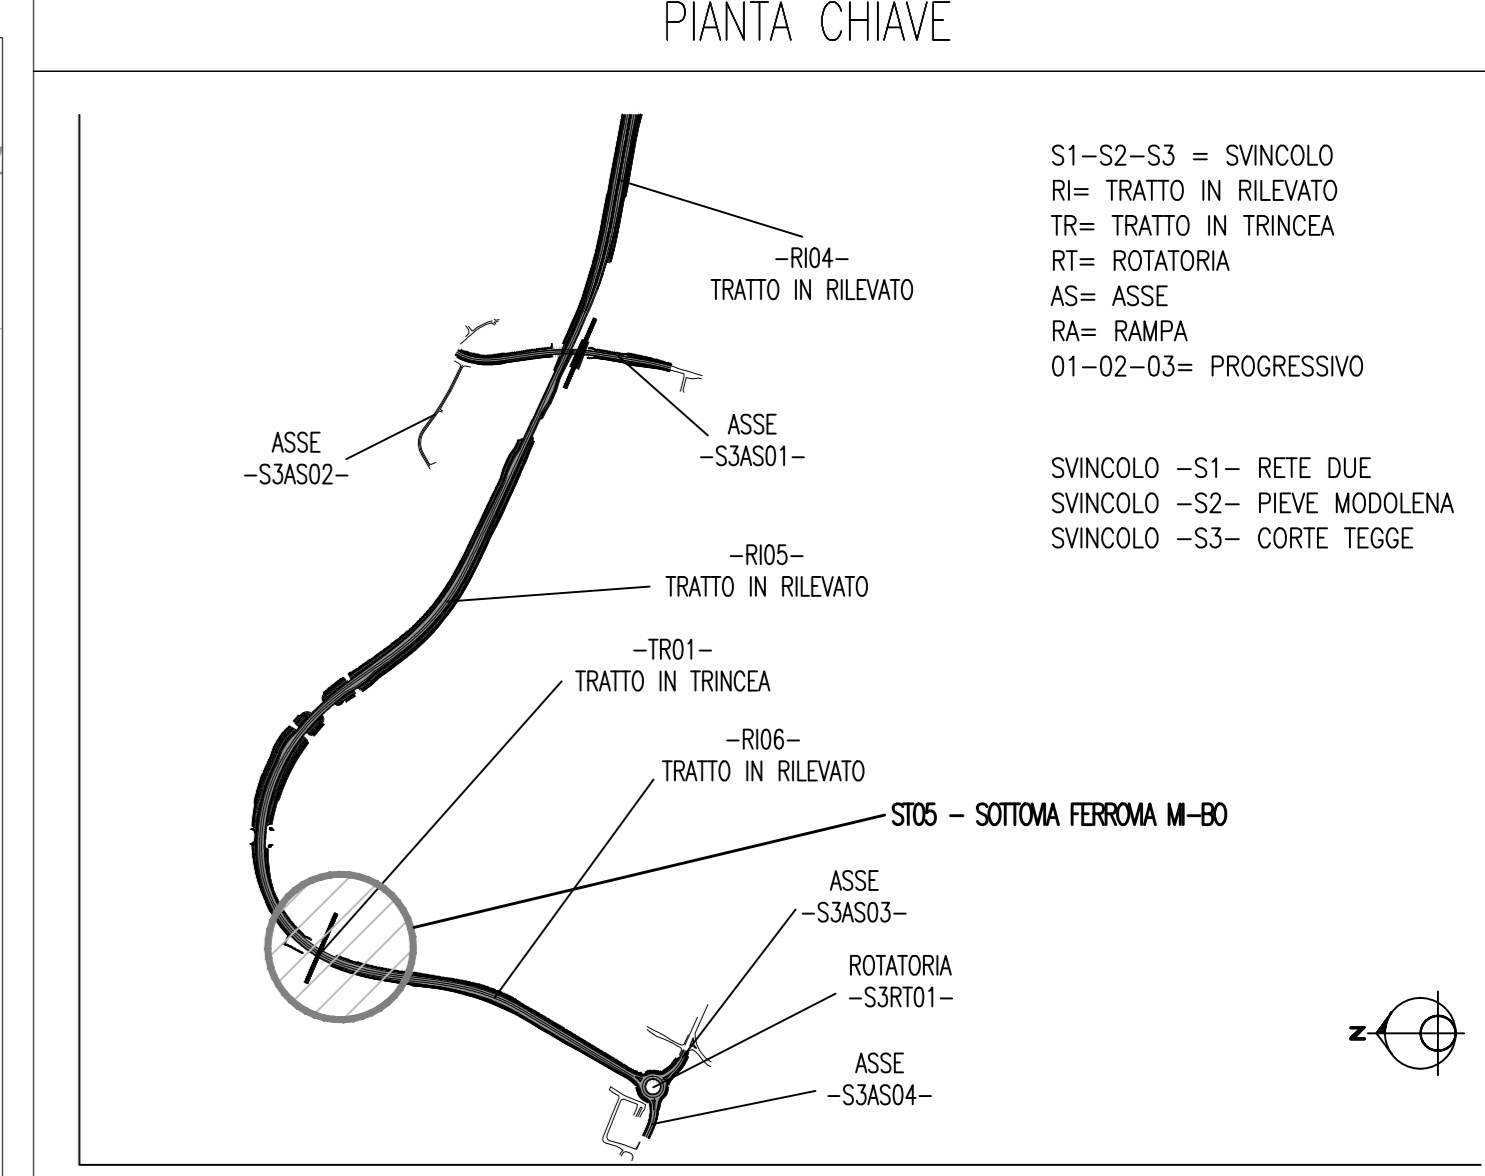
PIANTA CHIAVE

S1–S2–S3 = SVINCOLO
RI= TRATTO IN RILEVATO
TR= TRATTO IN TRINCEA
RT= ROTATORIA
AS= ASSE
RA= RAMPA
01–02–03= PROGRESSIVO

SVINCOLO –S1– RETE DUE
SVINCOLO –S2– PIEVE MODOLENA
SVINCOLO –S3– CORTE TEGGE

–RI04–
TRATTO IN RILEVATO

ASSE
–S3AS02–

ASSE
–S3AS01–

–RI05–
TRATTO IN RILEVATO

–TR01–
TRATTO IN TRINCEA

–RI06–
TRATTO IN RILEVATO

ST05 – SOTTOVIA FERROVIA MI–BO

ASSE
–S3AS03–

ROTATORIA
–S3RT01–

ASSE
–S3AS04–

Z